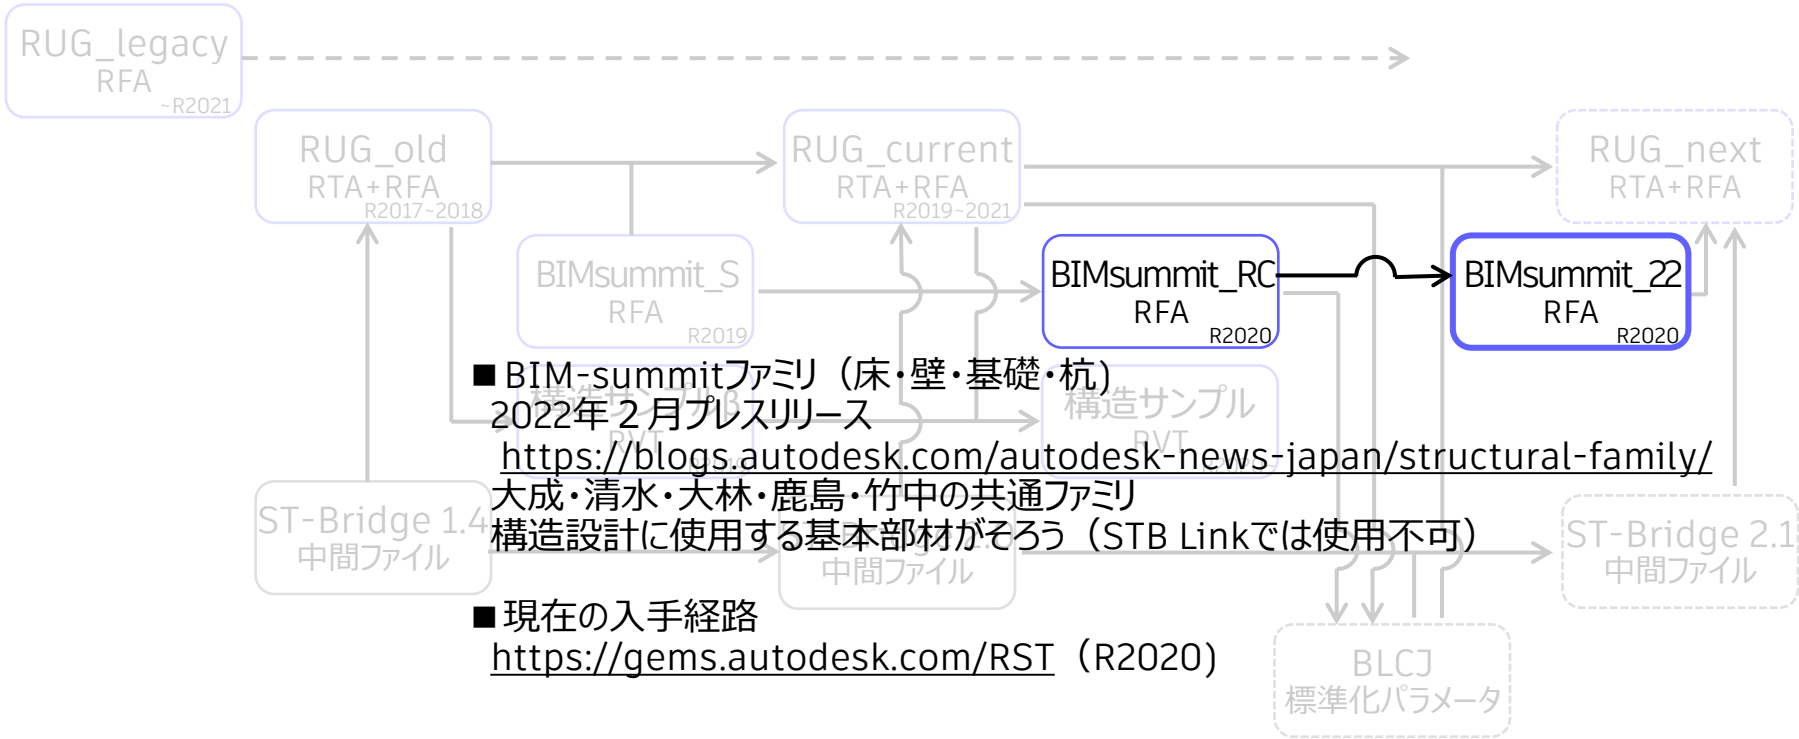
RUG_legacy
RFA
~R2021

RUG_old
RTA+RFA
R2017~2018

RUG_current
RTA+RFA
R2019~2021

RUG_next
RTA+RFA

BIMsummit_S
RFA
R2019

BIMsummit_RC
RFA
R2020

BIMsummit_22
RFA
R2020

■BIM-summitファミリ（床・壁・基礎・杭）
2022年２月プレスリリース
https://blogs.autodesk.com/autodesk-news-japan/structural-family/
大成・清水・大林・鹿島・竹中の共通ファミリ
構造設計に使用する基本部材がそろう（STB Linkでは使用不可）

構造サンプル
RVT

ST-Bridge 1.4
中間ファイル

中間ファイル

ST-Bridge 2.1
中間ファイル

■現在の入手経路
https://gems.autodesk.com/RST（R2020）

BLCJ
標準化パラメータ